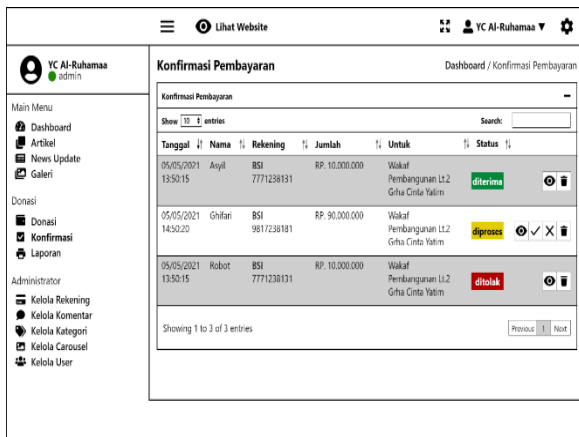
Lihat Website

YC Al-Ruhamaa ▼

YC Al-Ruhamaa
admin

Main Menu
Dashboard
Artikel
News Update
Galeri

Donasi
Donasi
Konfirmasi
Laporan

Administrator
Kelola Rekening
Kelola Komentar
Kelola Kategori
Kelola Carousel
Kelola User

Konfirmasi Pembayaran

Dashboard / Konfirmasi Pembayaran

Konfirmasi Pembayaran

Show 10 entries

Search:

| Tanggal | Nama | Rekening | Jumlah | Untuk | Status | |
|---|---|---|---|---|---|---|
| 05/05/2021 13:50:15 | Asyil | BSI 7771238131 | RP. 10.000.000 | Wakaf Pembangunan Lt.2 Grha Cinta Yatim | diterima | |
| 05/05/2021 14:50:20 | Ghifari | BSI 9817238181 | RP. 90.000.000 | Wakaf Pembangunan Lt.2 Grha Cinta Yatim | diproses | ✓ X |
| 05/05/2021 13:50:15 | Robot | BSI 7771238131 | RP. 10.000.000 | Wakaf Pembangunan Lt.2 Grha Cinta Yatim | ditolak | |

Showing 1 to 3 of 3 entries

Previous 1 Next